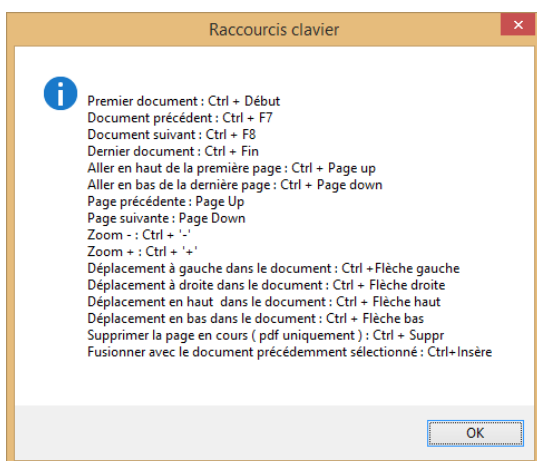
Raccourcis clavier

Premier document : Ctrl + Début
Document précédent : Ctrl + F7
Document suivant : Ctrl + F8
Dernier document : Ctrl + Fin
Aller en haut de la première page : Ctrl + Page up
Aller en bas de la dernière page : Ctrl + Page down
Page précédente : Page Up
Page suivante : Page Down
Zoom - : Ctrl + '-'
Zoom + : Ctrl + '+'
Déplacement à gauche dans le document : Ctrl +Flèche gauche
Déplacement à droite dans le document : Ctrl + Flèche droite
Déplacement en haut dans le document : Ctrl + Flèche haut
Déplacement en bas dans le document : Ctrl + Flèche bas
Supprimer la page en cours ( pdf uniquement ) : Ctrl + Suppr
Fusionner avec le document précédemment sélectionné : Ctrl+Insère

OK